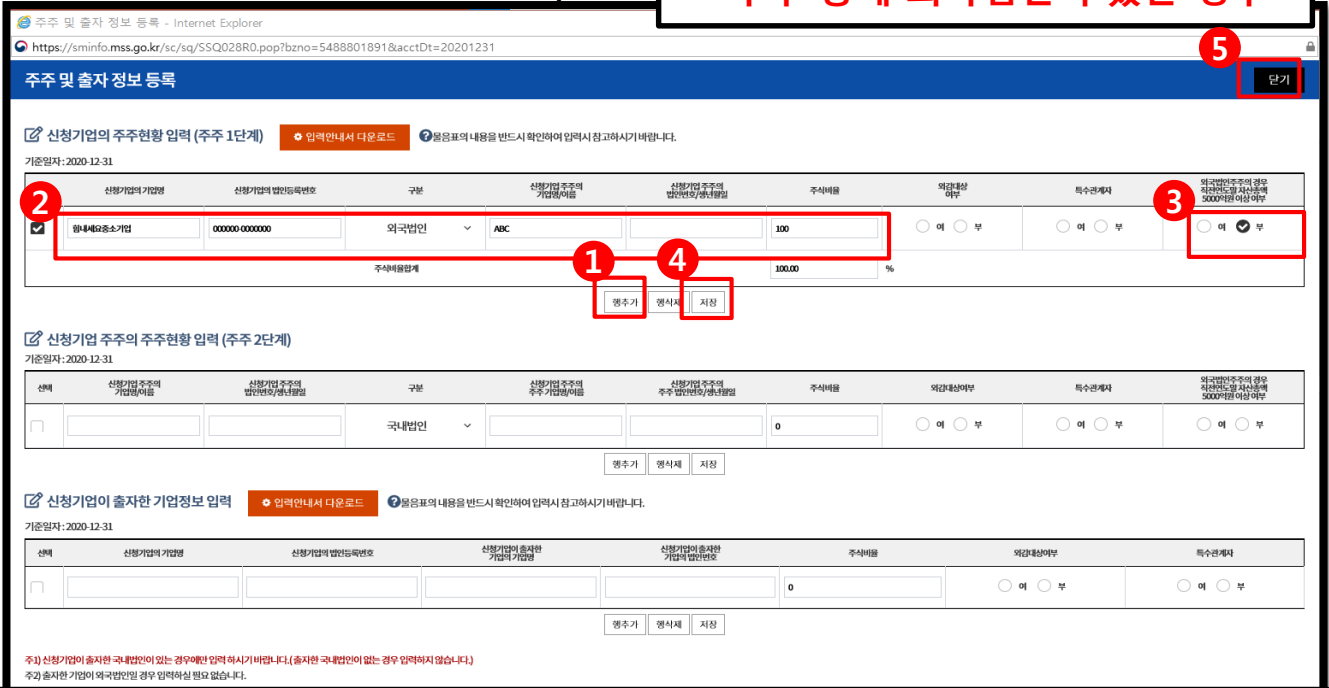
주주 및 출자 정보 등록 - Internet Explorer
https://sminfo.mss.go.kr/sc/sq/SSQ028R0.pop?bzno=5488801891&acctDt=20201231

주주 및 출자 정보 등록

5
닫기

신청기업의 주주현황 입력 (주주 1단계)
입력안내서 다운로드
물음표의 내용을 반드시 확인하여 입력시 참고하시기 바랍니다.
기준일자 : 2020-12-31

2
3

| | 신청기업의 기업명 | 신청기업의 법인등록번호 | 구분 | 신청기업 주주의 기업명/이름 | 신청기업 주주의 법인번호/생년월일 | 주식비율 | 외감대상 여부 | 특수관계자 | 외국법인주주의 경우 직전연도말 자산총액 5000억원 이상 여부 |
|---|---|---|---|---|---|---|---|---|---|
| ✔ | 회내세요중소기업 | 000000-0000000 | 외국법인 | ABC | | 100 | 여 부 | 여 부 | 여 부 |
| | | 주식비율합계 | | | | 100.00 % | | | |

1
4
행추가 행삭제 저장

신청기업 주주의 주주현황 입력 (주주 2단계)
기준일자 : 2020-12-31

| 선택 | 신청기업 주주의 기업명/이름 | 신청기업 주주의 법인번호/생년월일 | 구분 | 신청기업 주주의 주주 기업명/이름 | 신청기업 주주의 주주 법인번호/생년월일 | 주식비율 | 외감대상여부 | 특수관계자 | 외국법인주주의 경우 직전연도말 자산총액 5000억원 이상 여부 |
|---|---|---|---|---|---|---|---|---|---|
| | | | 국내법인 | | | 0 | 여 부 | 여 부 | 여 부 |

행추가 행삭제 저장

신청기업이 출자한 기업정보 입력
입력안내서 다운로드
물음표의 내용을 반드시 확인하여 입력시 참고하시기 바랍니다.
기준일자 : 2020-12-31

| 선택 | 신청기업의 기업명 | 신청기업의 법인등록번호 | 신청기업이 출자한 기업의 기업명 | 신청기업이 출자한 기업의 법인번호 | 주식비율 | 외감대상여부 | 특수관계자 |
|---|---|---|---|---|---|---|---|
| | | | | | 0 | 여 부 | 여 부 |

행추가 행삭제 저장

주1) 신청기업이 출자한 국내법인이 있는 경우에만 입력 하시기 바랍니다.(출자한 국내법인이 없는 경우 입력하지 않습니다.)
주2) 출자한 기업이 외국법인일 경우 입력하실 필요 없습니다.